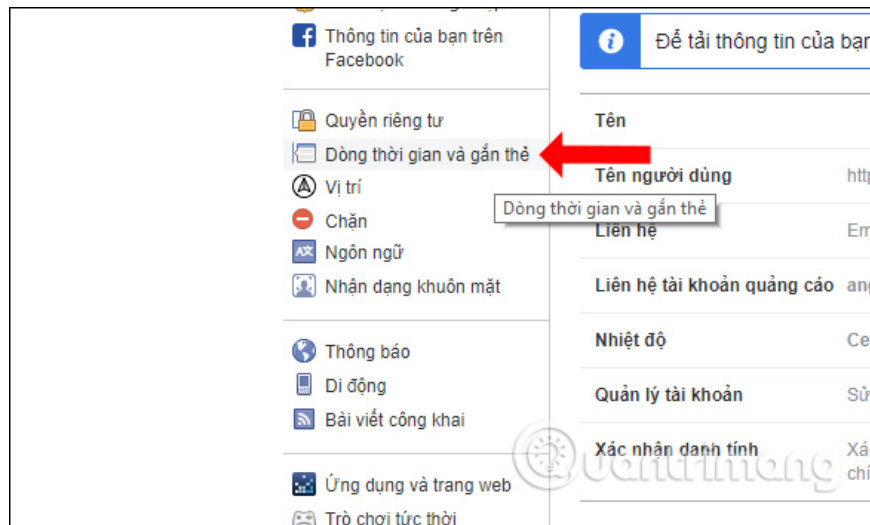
Thông tin của bạn trên Facebook

Quyền riêng tư
Dòng thời gian và gắn thẻ
Vị trí
Chặn
Ngôn ngữ
Nhận dạng khuôn mặt

Thông báo
Di động
Bài viết công khai

Ứng dụng và trang web
Trò chơi tức thời

Để tải thông tin của bạn

Dòng thời gian và gắn thẻ

| Tên | |
|---|---|
| Tên người dùng | http |
| Liên hệ | Em |
| Liên hệ tài khoản quảng cáo | ang |
| Nhiệt độ | Ce |
| Quản lý tài khoản | Sử |
| Xác nhận danh tính | Xá chí |

Quantrimang